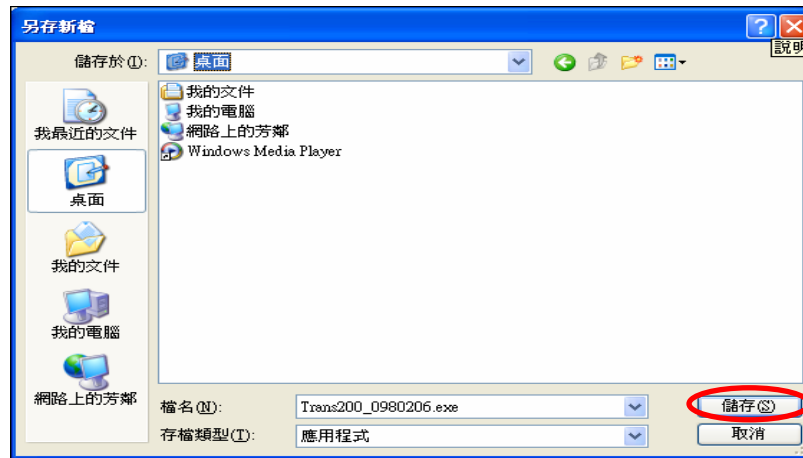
另存新檔

儲存於(I): 桌面

我最近的文件

桌面

我的文件

我的電腦

網路上的芳鄰

我的文件
我的電腦
網路上的芳鄰
Windows Media Player

說明

檔名(N): Trans200_0980206.exe

存檔類型(T): 應用程式

儲存(S)

取消